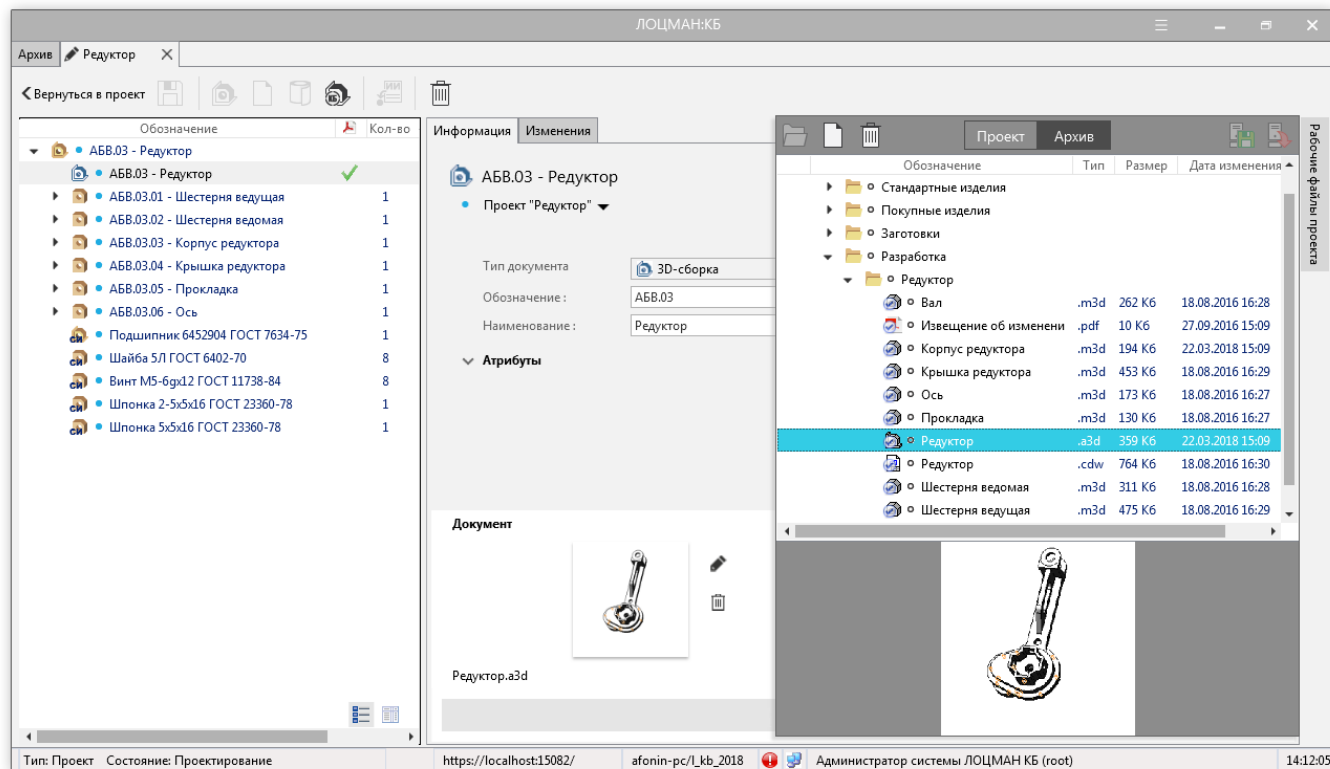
ЛОЦМАН:КБ

Архив | Редуктор

Вернуться в проект

| Обозначение | Кол-во |
|---|---|
| АБВ.03 - Редуктор | |
| АБВ.03 - Редуктор | ✓ |
| АБВ.03.01 - Шестерня ведущая | 1 |
| АБВ.03.02 - Шестерня ведомая | 1 |
| АБВ.03.03 - Корпус редуктора | 1 |
| АБВ.03.04 - Крышка редуктора | 1 |
| АБВ.03.05 - Прокладка | 1 |
| АБВ.03.06 - Ось | 1 |
| Подшипник 6452904 ГОСТ 7634-75 | 1 |
| Шайба 5Л ГОСТ 6402-70 | 8 |
| Винт М5-6gx12 ГОСТ 11738-84 | 8 |
| Шпонка 2-5х5х16 ГОСТ 23360-78 | 1 |
| Шпонка 5х5х16 ГОСТ 23360-78 | 1 |

Информация | Изменения

АБВ.03 - Редуктор
Проект "Редуктор"

Тип документа: 3D-сборка
Обозначение : АБВ.03
Наименование : Редуктор

Атрибуты

Документ

Редуктор.a3d

Проект | Архив

| Обозначение | Тип | Размер | Дата изменения |
|---|---|---|---|
| Стандартные изделия | | | |
| Покупные изделия | | | |
| Заготовки | | | |
| Разработка | | | |
| Редуктор | | | |
| Вал | .m3d | 262 Кб | 18.08.2016 16:28 |
| Извещение об изменени | .pdf | 10 Кб | 27.09.2016 15:09 |
| Корпус редуктора | .m3d | 194 Кб | 22.03.2018 15:09 |
| Крышка редуктора | .m3d | 453 Кб | 18.08.2016 16:29 |
| Ось | .m3d | 173 Кб | 18.08.2016 16:27 |
| Прокладка | .m3d | 130 Кб | 18.08.2016 16:27 |
| Редуктор | .a3d | 359 Кб | 22.03.2018 15:09 |
| Редуктор | .cdw | 764 Кб | 18.08.2016 16:30 |
| Шестерня ведомая | .m3d | 311 Кб | 18.08.2016 16:28 |
| Шестерня ведущая | .m3d | 475 Кб | 18.08.2016 16:29 |

Рабочие файлы проекта

Тип: Проект Состояние: Проектирование | https://localhost:15082/ | afonin-pc/l_kb_2018 | Администратор системы ЛОЦМАН КБ (root) | 14:12:05